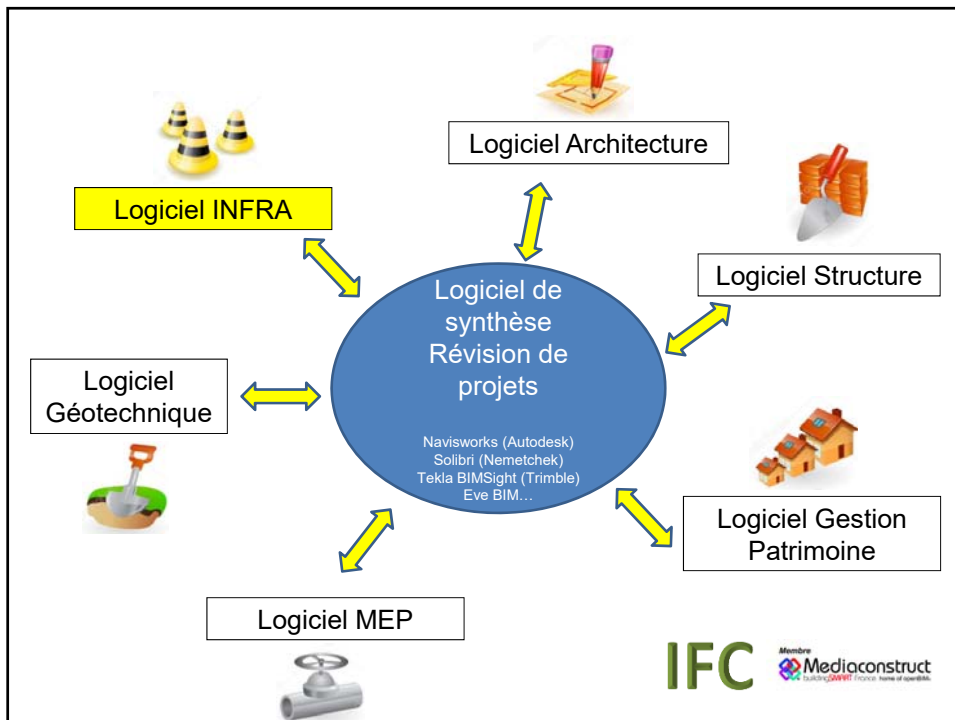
Logiciel Architecture

Logiciel INFRA

Logiciel Structure

Logiciel de synthèse Révision de projets

Navisworks (Autodesk)
Solibri (Nemetchek)
Tekla BIMSight (Trimble)
Eve BIM…

Logiciel Géotechnique

Logiciel Gestion Patrimoine

Logiciel MEP

IFC

Membre
Mediaconstruct
buildingSMART France home of openBIM